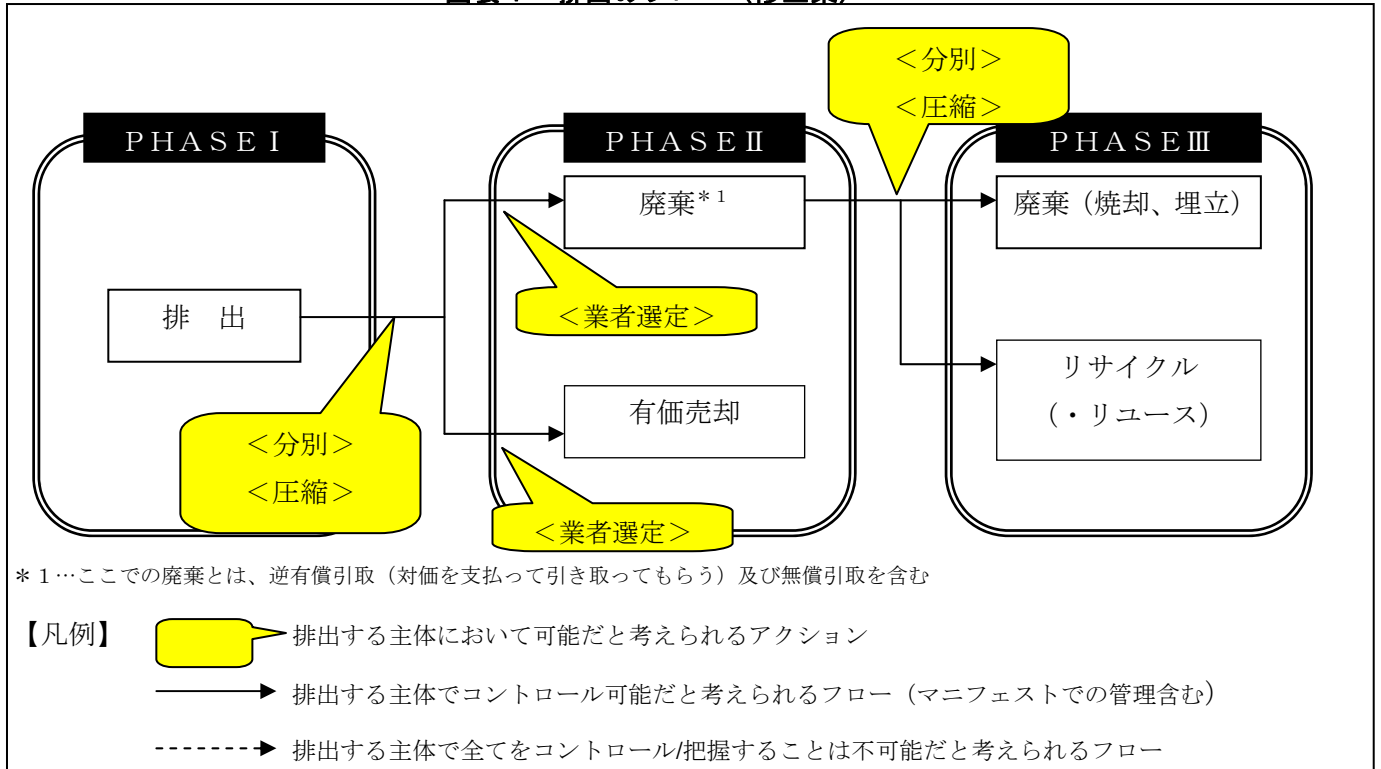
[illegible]

<分別>
<圧縮>

PHASEⅠ

排　出

<分別>
<圧縮>

PHASEⅡ

廃棄$^{*1}$

<業者選定>

有価売却

<業者選定>

PHASEⅢ

廃棄（焼却、埋立）

リサイクル
（・リユース）

＊1…ここでの廃棄とは、逆有償引取（対価を支払って引き取ってもらう）及び無償引取を含む

【凡例】

排出する主体において可能だと考えられるアクション

排出する主体でコントロール可能だと考えられるフロー（マニフェストでの管理含む）

排出する主体で全てをコントロール/把握することは不可能だと考えられるフロー